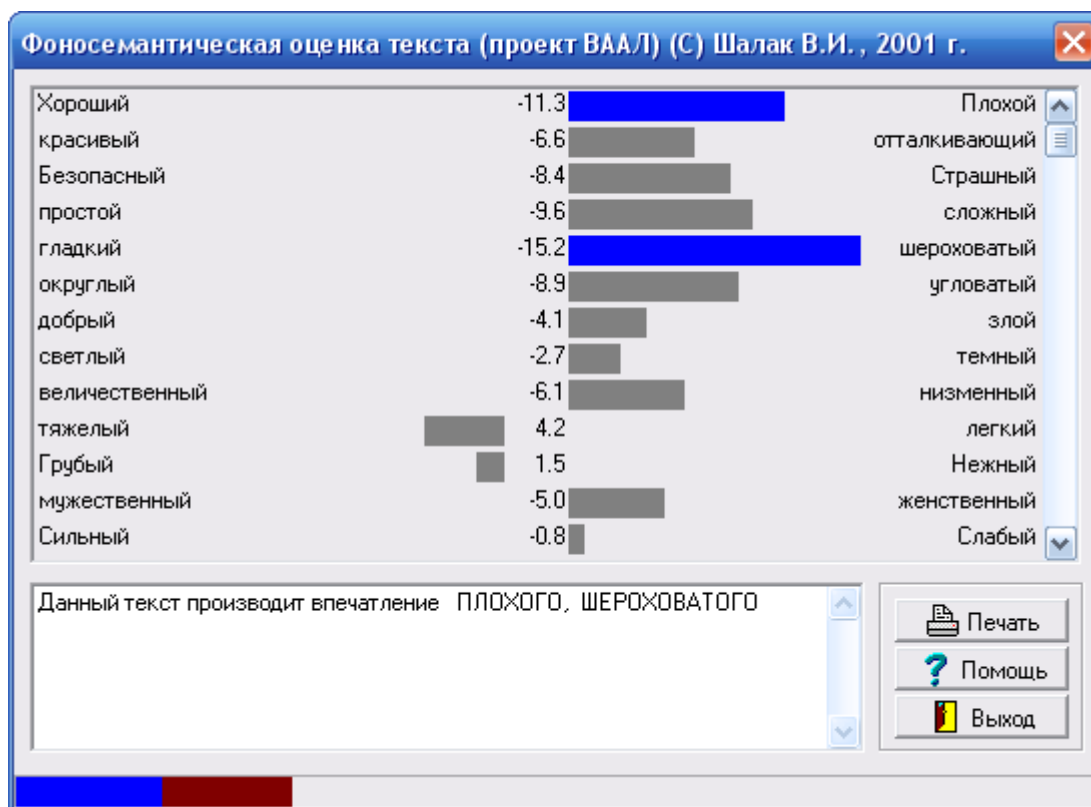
Фоносемантическая оценка текста (проект ВААЛ) (C) Шалак В.И., 2001 г.

| | | |
|---|---|---|
| Хороший | -11.3 | Плохой |
| красивый | -6.6 | отталкивающий |
| Безопасный | -8.4 | Страшный |
| простой | -9.6 | сложный |
| гладкий | -15.2 | шероховатый |
| округлый | -8.9 | угловатый |
| добрый | -4.1 | злой |
| светлый | -2.7 | темный |
| величественный | -6.1 | низменный |
| тяжелый | 4.2 | легкий |
| Грубый | 1.5 | Нежный |
| мужественный | -5.0 | женственный |
| Сильный | -0.8 | Слабый |

Данный текст производит впечатление ПЛОХОГО, ШЕРОХОВАТОГО

Печать
Помощь
Выход